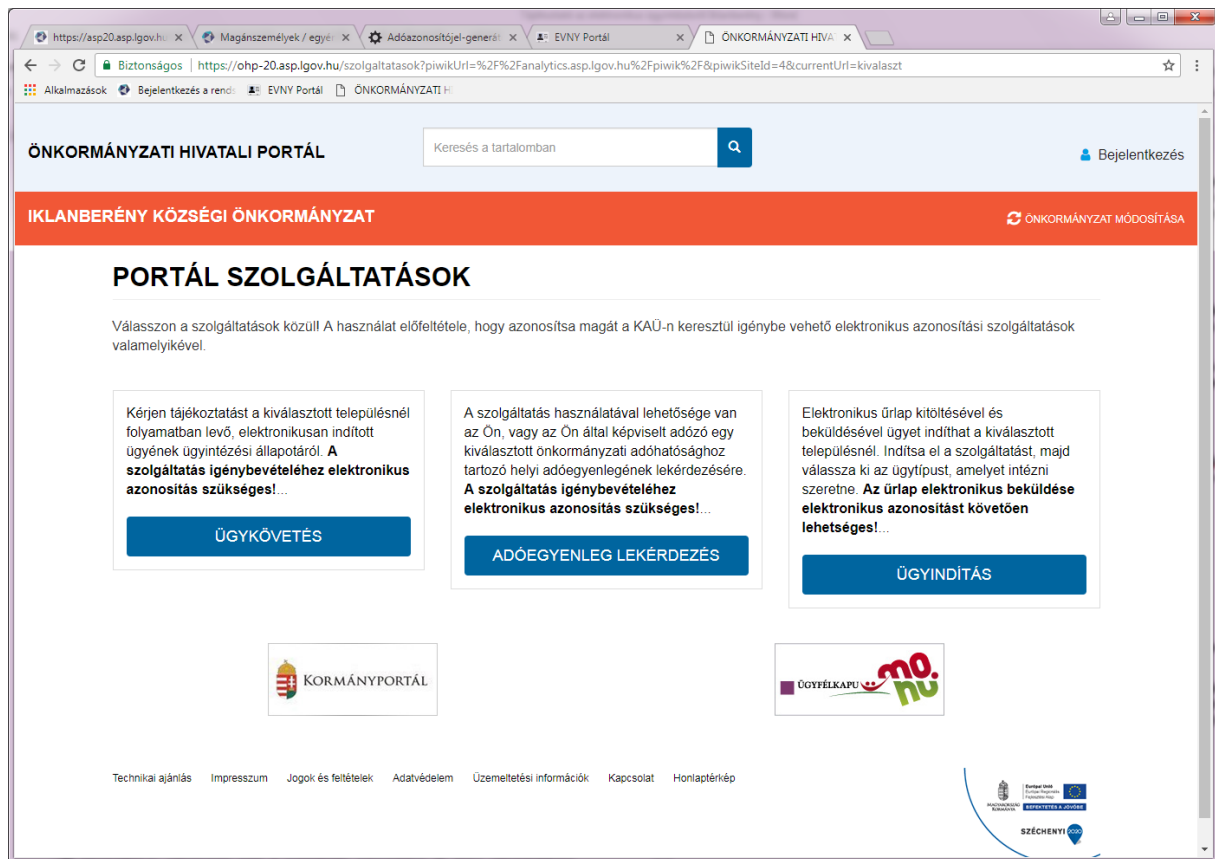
https://asp20.asp.lgov.hu ×
Magánszemélyek / egyé ×
Adóazonosítójel-generá ×
EVNY Portál ×
ÖNKORMÁNYZATI HIVA ×

Biztonságos | https://ohp-20.asp.lgov.hu/szolgaltatasok?piwikUrl=%2F%2Fanalytics.asp.lgov.hu%2Fpiwik%2F&piwikSiteId=4&currentUrl=kivalaszt

Alkalmazások
Bejelentkezés a rend
EVNY Portál
ÖNKORMÁNYZATI H

ÖNKORMÁNYZATI HIVATALI PORTÁL

Keresés a tartalomban

Bejelentkezés

IKLANBERÉNY KÖZSÉGI ÖNKORMÁNYZAT

ÖNKORMÁNYZAT MÓDOSÍTÁSA

PORTÁL SZOLGÁLTATÁSOK

Válasszon a szolgáltatások közül! A használat előfeltétele, hogy azonosítsa magát a KAÜ-n keresztül igénybe vehető elektronikus azonosítási szolgáltatások valamelyikével.

Kérjen tájékoztatást a kiválasztott településnél folyamatban levő, elektronikusan indított ügyének ügyintézési állapotáról. **A szolgáltatás igénybevételéhez elektronikus azonosítás szükséges!**...

ÜGYKÖVETÉS

A szolgáltatás használatával lehetősége van az Ön, vagy az Ön által képviselt adózó egy kiválasztott önkormányzati adóhatósághoz tartozó helyi adóegyenlegének lekérdezésére. **A szolgáltatás igénybevételéhez elektronikus azonosítás szükséges!**...

ADÓEGYENLEG LEKÉRDEZÉS

Elektronikus űrlap kitöltésével és beküldésével ügyet indíthat a kiválasztott településnél. Indítsa el a szolgáltatást, majd válassza ki az ügytípust, amelyet intézni szeretne. **Az űrlap elektronikus beküldése elektronikus azonosítást követően lehetséges!**...

ÜGYINDÍTÁS

KORMÁNYPORTÁL

ÜGYFÉLKAPU mo.hu

Technikai ajánlás Impresszum Jogok és feltételek Adatvédelem Üzemeltetési információk Kapcsolat Honlaptérkép

MAGYARORSZÁG KORMÁNYA
Európai Unió Európai Regionális Fejlesztési Alap
BEFEKTETÉS A JÖVŐBE
SZÉCHENYI 2020